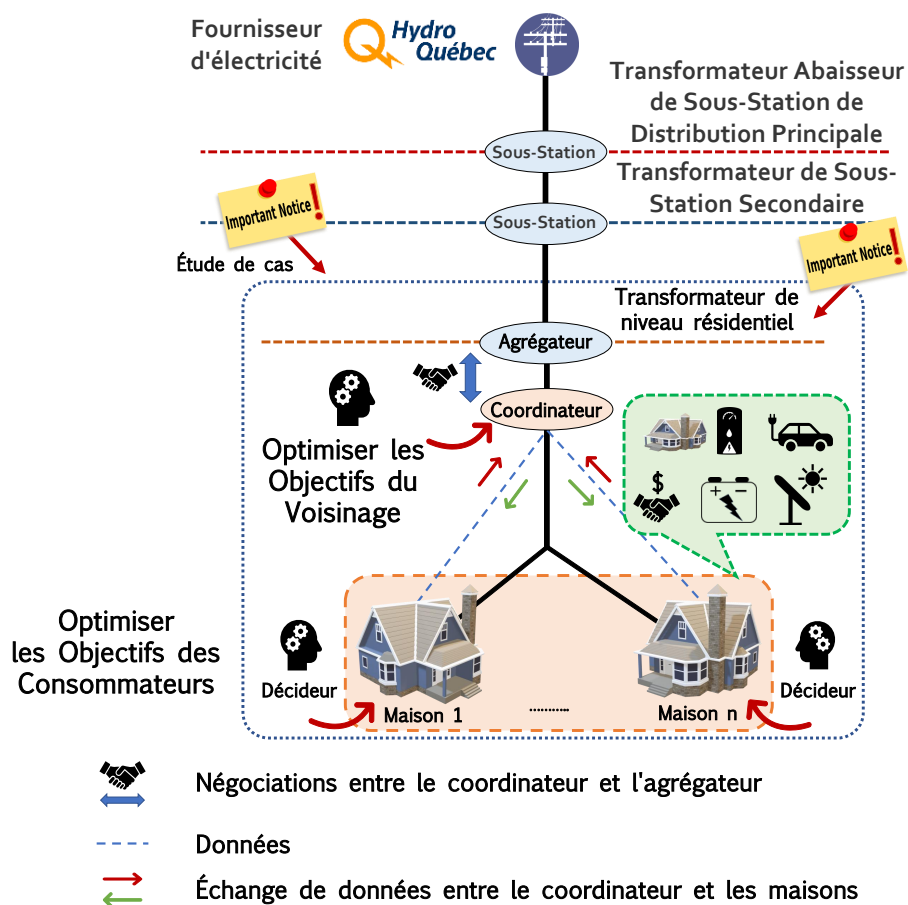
Fournisseur d'électricité

Hydro Québec

Transformateur Abaisseur de Sous-Station de Distribution Principale

Sous-Station

Transformateur de Sous-Station Secondaire

Sous-Station

Important Notice !

Étude de cas

Important Notice !

Transformateur de niveau résidentiel

Agrégateur

Coordinateur

$

Optimiser les Objectifs du Voisinage

Optimiser les Objectifs des Consommateurs

Décideur

Maison 1

Maison n

Décideur

Négociations entre le coordinateur et l'agrégateur

Données

Échange de données entre le coordinateur et les maisons